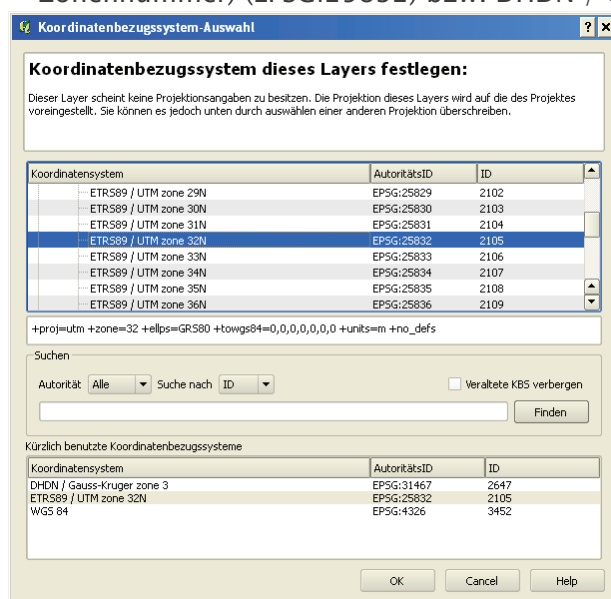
Koordinatenbezugssystem-Auswahl

Koordinatenbezugssystem dieses Layers festlegen:

Dieser Layer scheint keine Projektionsangaben zu besitzen. Die Projektion dieses Layers wird auf die des Projektes voreingestellt. Sie können es jedoch unten durch auswählen einer anderen Projektion überschreiben.

| Koordinatensystem | AutoritätsID | ID |
|---|---|---|
| ETRS89 / UTM zone 29N | EPSG:25829 | 2102 |
| ETRS89 / UTM zone 30N | EPSG:25830 | 2103 |
| ETRS89 / UTM zone 31N | EPSG:25831 | 2104 |
| ETRS89 / UTM zone 32N | EPSG:25832 | 2105 |
| ETRS89 / UTM zone 33N | EPSG:25833 | 2106 |
| ETRS89 / UTM zone 34N | EPSG:25834 | 2107 |
| ETRS89 / UTM zone 35N | EPSG:25835 | 2108 |
| ETRS89 / UTM zone 36N | EPSG:25836 | 2109 |

+proj=utm +zone=32 +ellps=GRS80 +towgs84=0,0,0,0,0,0,0 +units=m +no_defs

Suchen

Autorität Alle Suche nach ID

Veraltete KBS verbergen

Finden

Kürzlich benutzte Koordinatenbezugssysteme

| Koordinatensystem | AutoritätsID | ID |
|---|---|---|
| DHDN / Gauss-Kruger zone 3 | EPSG:31467 | 2647 |
| ETRS89 / UTM zone 32N | EPSG:25832 | 2105 |
| WGS 84 | EPSG:4326 | 3452 |

OK Cancel Help